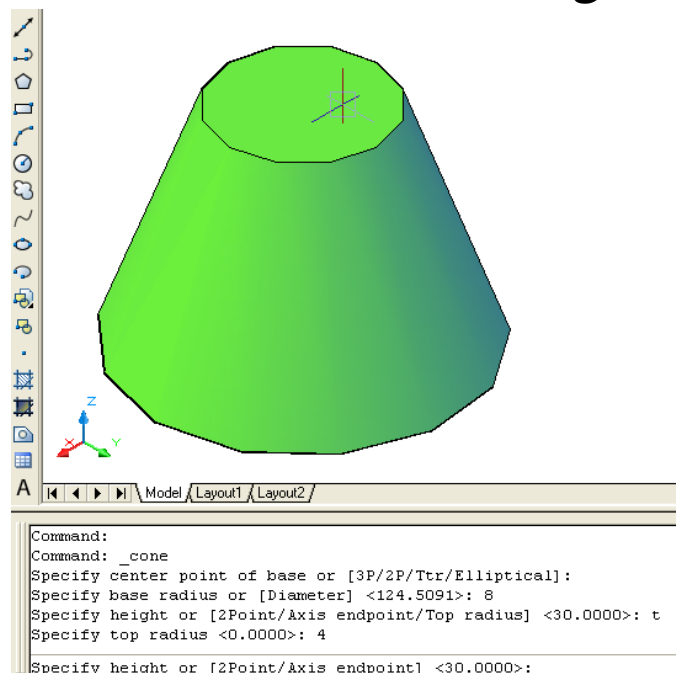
A

Model Layout1 Layout2

Command:
Command: _cone
Specify center point of base or [3P/2P/Ttr/Elliptical]:
Specify base radius or [Diameter] <124.5091>: 8
Specify height or [2Point/Axis endpoint/Top radius] <30.0000>: t
Specify top radius <0.0000>: 4

Specify height or [2Point/Axis endpoint] <30.0000>: